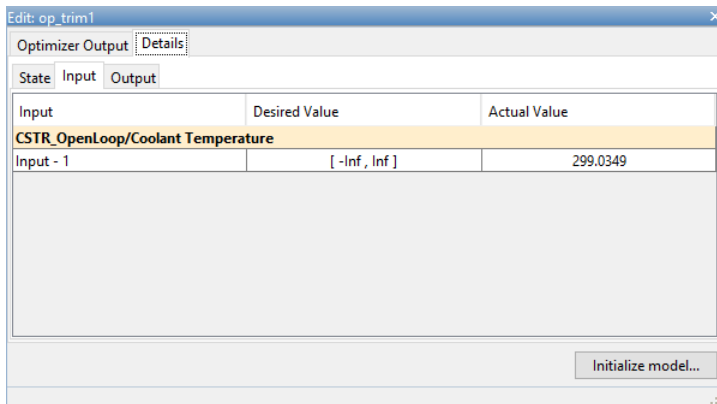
Edit: op_trim1

Optimizer Output | Details

State | Input | Output

| Input | Desired Value | Actual Value |
|---|---|---|
| **CSTR_OpenLoop/Coolant Temperature** | | |
| Input - 1 | [ -Inf , Inf ] | 299.0349 |

Initialize model...